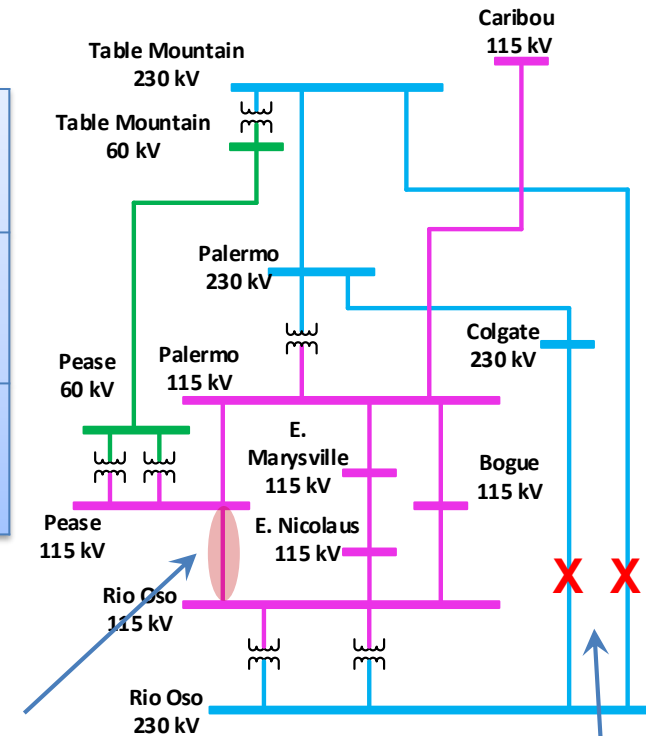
Caribou
115 kV

Table Mountain
230 kV

Table Mountain
60 kV

Palermo
230 kV

Colgate
230 kV

Pease
60 kV

Palermo
115 kV

E.
Marysville
115 kV

Bogue
115 kV

Pease
115 kV

E. Nicolaus
115 kV

Rio Oso
115 kV

X X

Rio Oso
230 kV